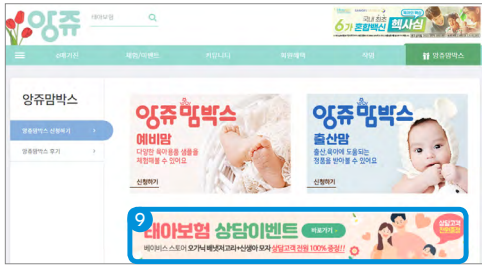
앙쥬

태아보험

국내 최초
6가 혼합백신 헥사심

≡ 9 매거진 체험/이벤트 커뮤니티 회원혜택 직업 앙쥬맘박스

앙쥬맘박스

앙쥬맘박스 신청하기 >

앙쥬맘박스 후기 >

앙쥬맘박스
예비맘
다양한 육아용품 샘플을 체험해볼 수 있어요
신청하기

앙쥬맘박스
출산맘
출산 육아에 도움되는 정품을 받아볼 수 있어요
신청하기

9

태아보험 상담이벤트 바로가기 >

베이비스 스토어 오가닉 배냇저고리+신생아 모자 상담고객 전원 100% 증정!

상담고객 전원증정